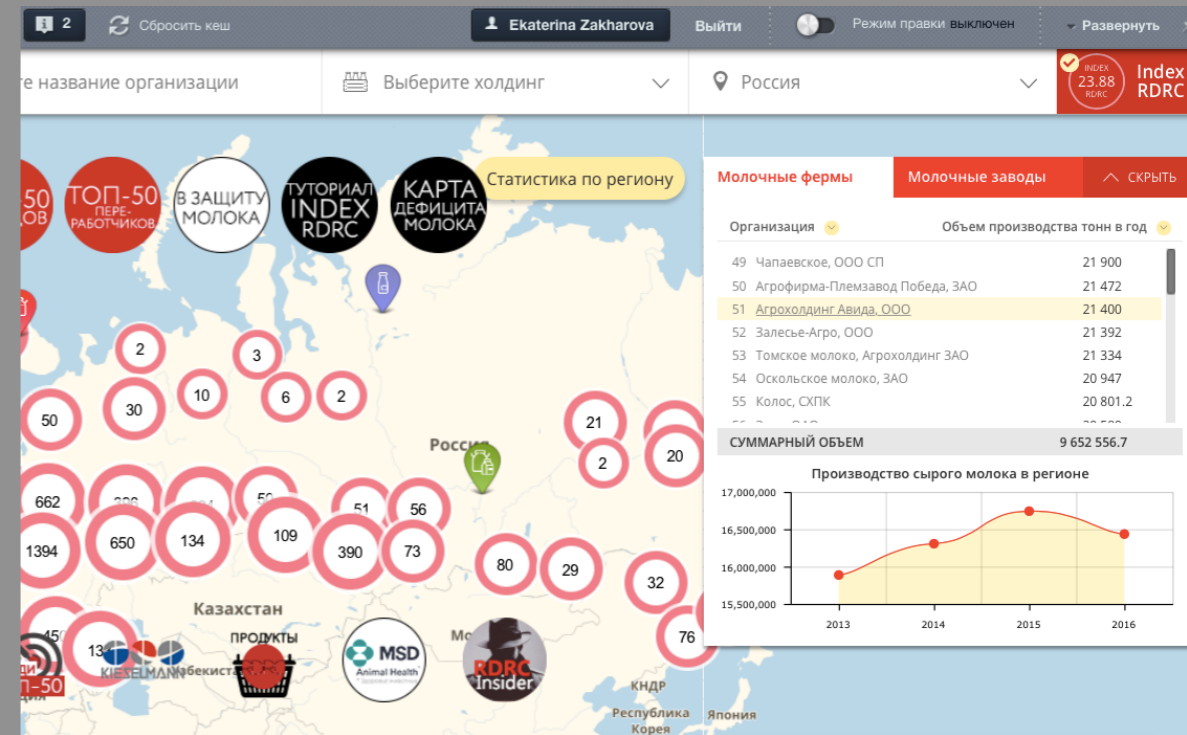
2 Сбросить кеш Ekaterina Zakharova Выйти Режим правки выключен Развернуть

те название организации Выберите холдинг Россия INDEX 23.88 RDRC Index RDRC

50 ОВ ТОП-50 ПЕРЕРАБОТЧИКОВ В ЗАЩИТУ МОЛОКА ТУТОРИАЛ INDEX RDRC КАРТА ДЕФИЦИТА МОЛОКА Статистика по региону

2 3 10 6 2 50 30 21 2 20 662 59 51 56 1394 650 134 109 390 73 80 29 32 76 13

Россия Казахстан ПРОДУКТЫ MSD Animal Health RDRC Insider КНДР Республика Корея Япония ТОП-50

Молочные фермы | Молочные заводы | СКРЫТЬ

| Организация | Объем производства тонн в год |
|---|---|
| 49 Чапаевское, ООО СП | 21 900 |
| 50 Агрофирма-Племзавод Победа, ЗАО | 21 472 |
| 51 Агрохолдинг Авида, ООО | 21 400 |
| 52 Залесье-Агро, ООО | 21 392 |
| 53 Томское молоко, Агрохолдинг ЗАО | 21 334 |
| 54 Оскольское молоко, ЗАО | 20 947 |
| 55 Колос, СХПК | 20 801.2 |
| СУММАРНЫЙ ОБЪЕМ | 9 652 556.7 |

Производство сырого молока в регионе

17,000,000
16,500,000
16,000,000
15,500,000
2013 2014 2015 2016